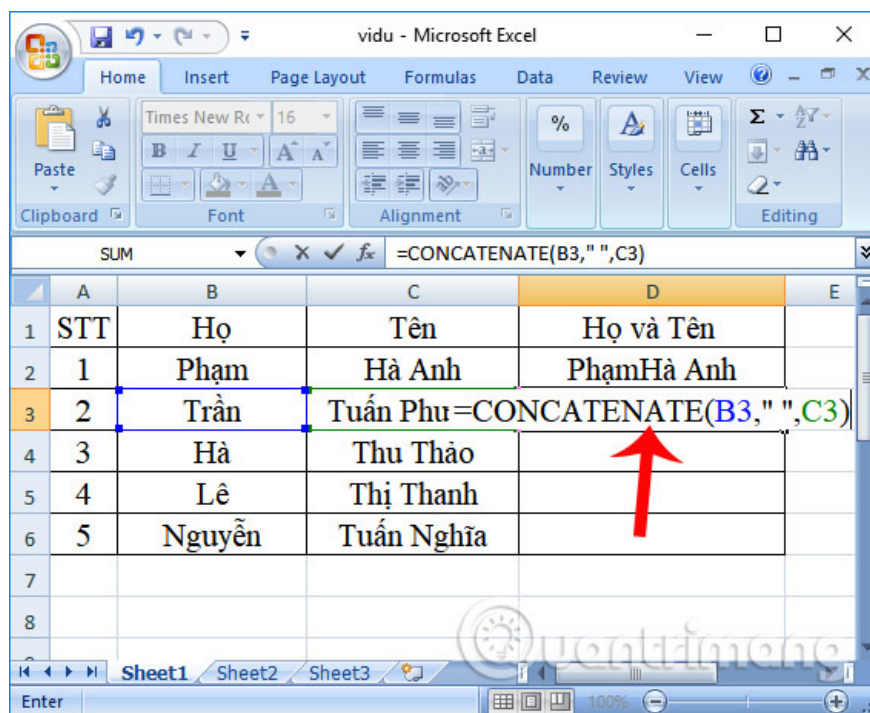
vidu - Microsoft Excel

Home Insert Page Layout Formulas Data Review View

Paste
Clipboard

Times New R 16
B I U A A
Font

Alignment

%
Number

Styles

Cells

Σ
Editing

SUM
$f_x$ =CONCATENATE(B3," ",C3)

| | A | B | C | D | E |
|---|---|---|---|---|---|
| 1 | STT | Họ | Tên | Họ và Tên | |
| 2 | 1 | Phạm | Hà Anh | PhạmHà Anh | |
| 3 | 2 | Trần | Tuấn Phu | =CONCATENATE(B3," ",C3) | |
| 4 | 3 | Hà | Thu Thảo | | |
| 5 | 4 | Lê | Thị Thanh | | |
| 6 | 5 | Nguyễn | Tuấn Nghĩa | | |
| 7 | | | | | |
| 8 | | | | | |

Quantrimang

Sheet1 Sheet2 Sheet3

Enter
100%